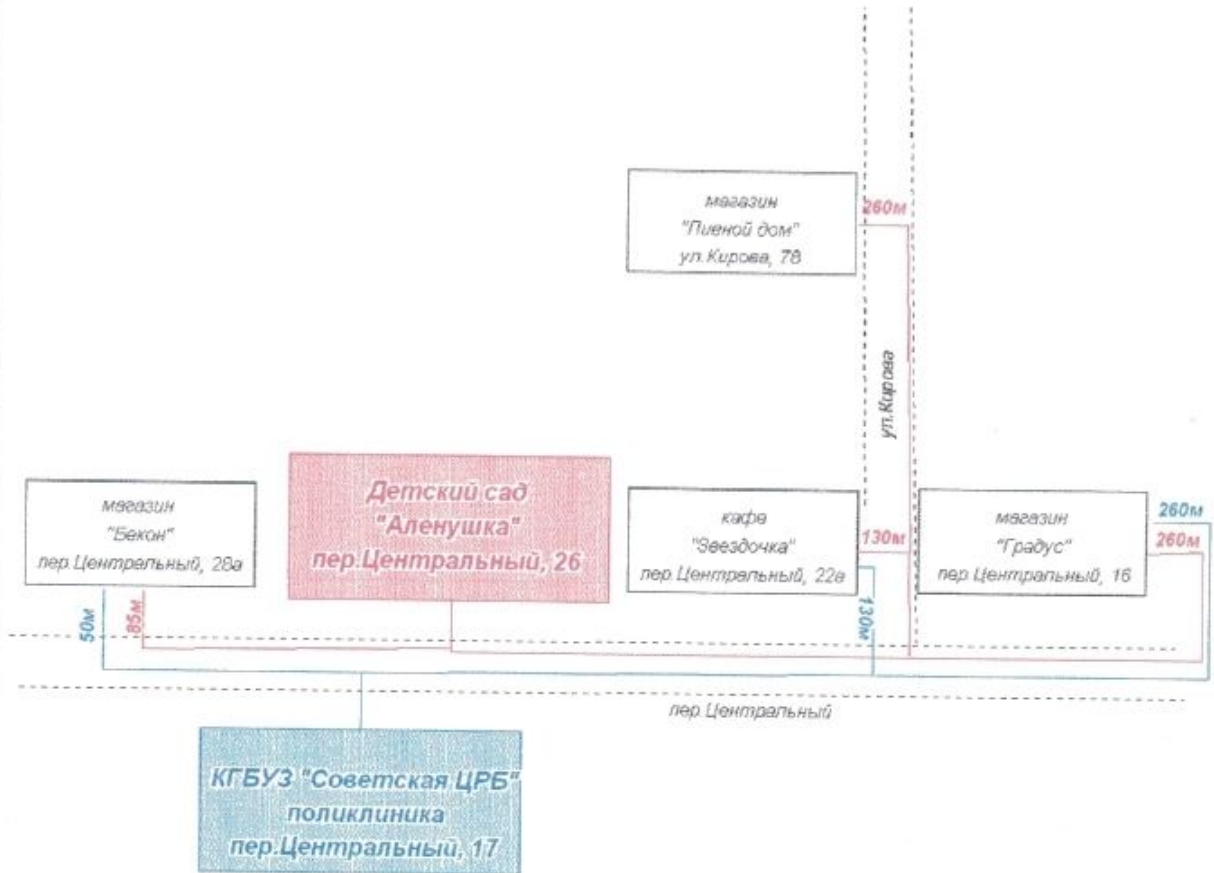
магазин
"Пивной дом"
ул.Кирова, 78

260м

ул.Кирова

магазин
"Бекон"
пер.Центральный, 28а

Детский сад
"Аленушка"
пер.Центральный, 26

кафе
"Звездочка"
пер.Центральный, 22а

130м

магазин
"Градус"
пер.Центральный, 16

260м
260м

50м
85м
130м

пер.Центральный

КГБУЗ "Советская ЦРБ"
поликлиника
пер.Центральный, 17